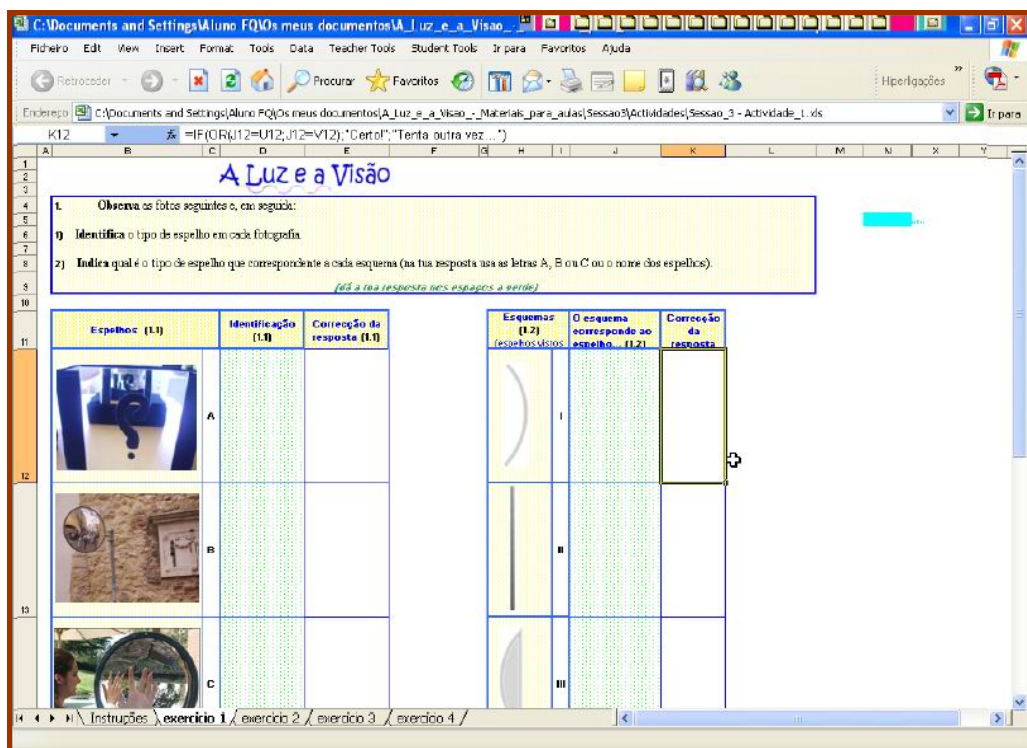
C:\Documents and Settings\Aluno FQ\Os meus documentos\A_Luz_e_a_Visao_

Ficheiro Edit View Insert Format Tools Data Teacher Tools Student Tools Ir para Favoritos Ajuda

Retroceder Procurar Favoritos Hiperligações

Endereço C:\Documents and Settings\Aluno FQ\Os meus documentos\A_Luz_e_a_Visao_-_Materiais_para_aulas\Sessao3\Actividades\Sessao_3 - Actividade_1.xls Ir para

K12 =IF(OR(J12=U12;J12=V12);"Certo!";"Tenta outra vez...")

A B C D E F G H I J K L M N X Y

A Luz e a Visão

1. Observa as fotos seguintes e, em seguida:

1) Identifica o tipo de espelho em cada fotografia.

2) Indica qual é o tipo de espelho que correspondente a cada esquema (na tua resposta usa as letras A, B ou C ou o nome dos espelhos).

(dá a tua resposta nos espaços a verde)

| Espelhos (1.1) | | Identificação (1.1) | Correcção da resposta (1.1) |
|---|---|---|---|
| | A | | |
| | B | | |
| | C | | |

| Esquemas (1.2) (espelhos vistos | | O esquema corresponde ao espelho... (1.2) | Correcção da resposta |
|---|---|---|---|
| | I | | |
| | II | | |
| | III | | |

Instruções exercício 1 exercício 2 exercício 3 exercício 4